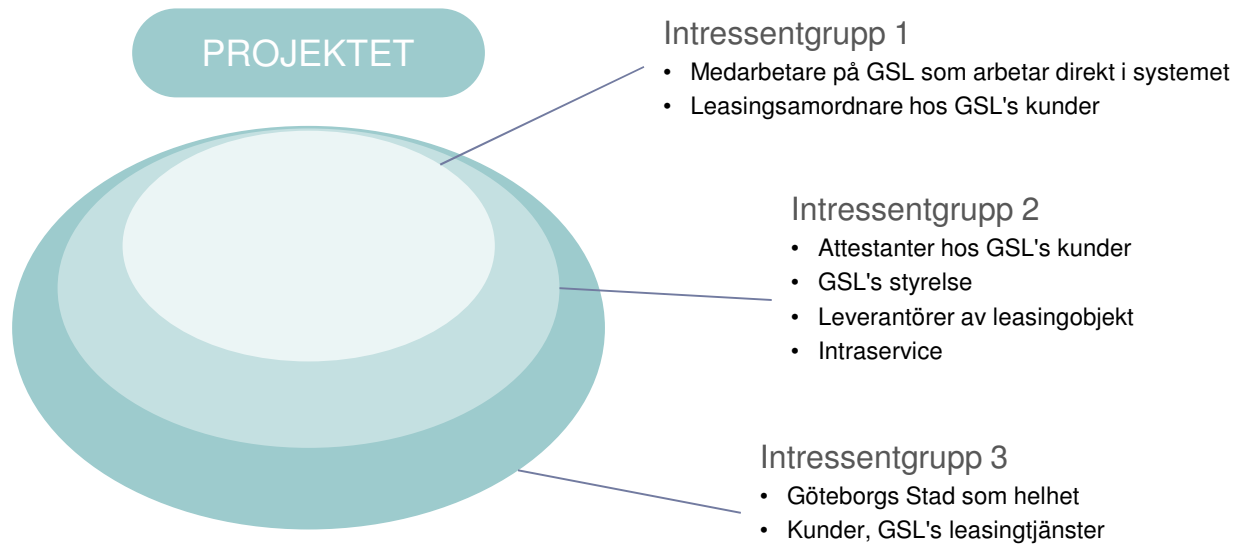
PROJEKTET

Intressentgrupp 1
- Medarbetare på GSL som arbetar direkt i systemet
- Leasingsamordnare hos GSL's kunder

Intressentgrupp 2
- Attestanter hos GSL's kunder
- GSL's styrelse
- Leverantörer av leasingobjekt
- Intraservice

Intressentgrupp 3
- Göteborgs Stad som helhet
- Kunder, GSL's leasingtjänster